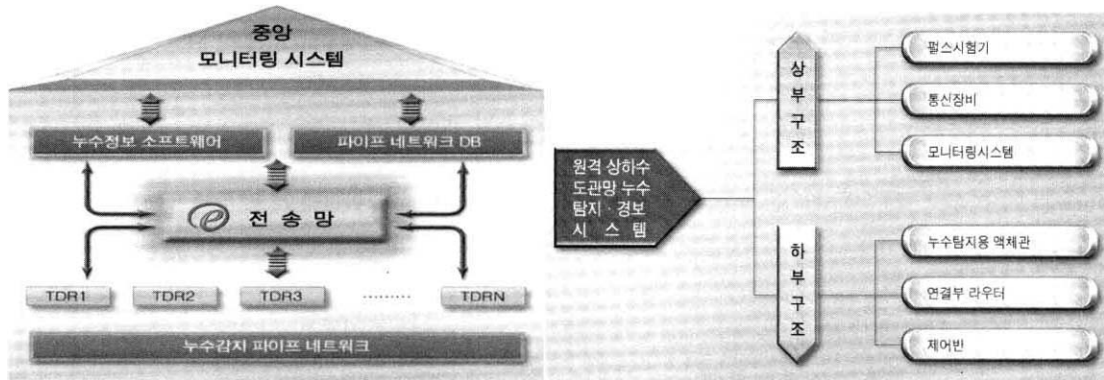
중앙
모니터링 시스템

누수정보 소프트웨어

파이프 네트워크 DB

전 송 망

TDR1

TDR2

TDR3

.........

TDRN

누수감지 파이프 네트워크

원격 상하수 도관망 누수 탐지 · 경보 시 스 템

상 부 구 조

펄스시험기

통신장비

모니터링시스템

하 부 구 조

누수탐지용 액체관

연결부 라우터

제어반